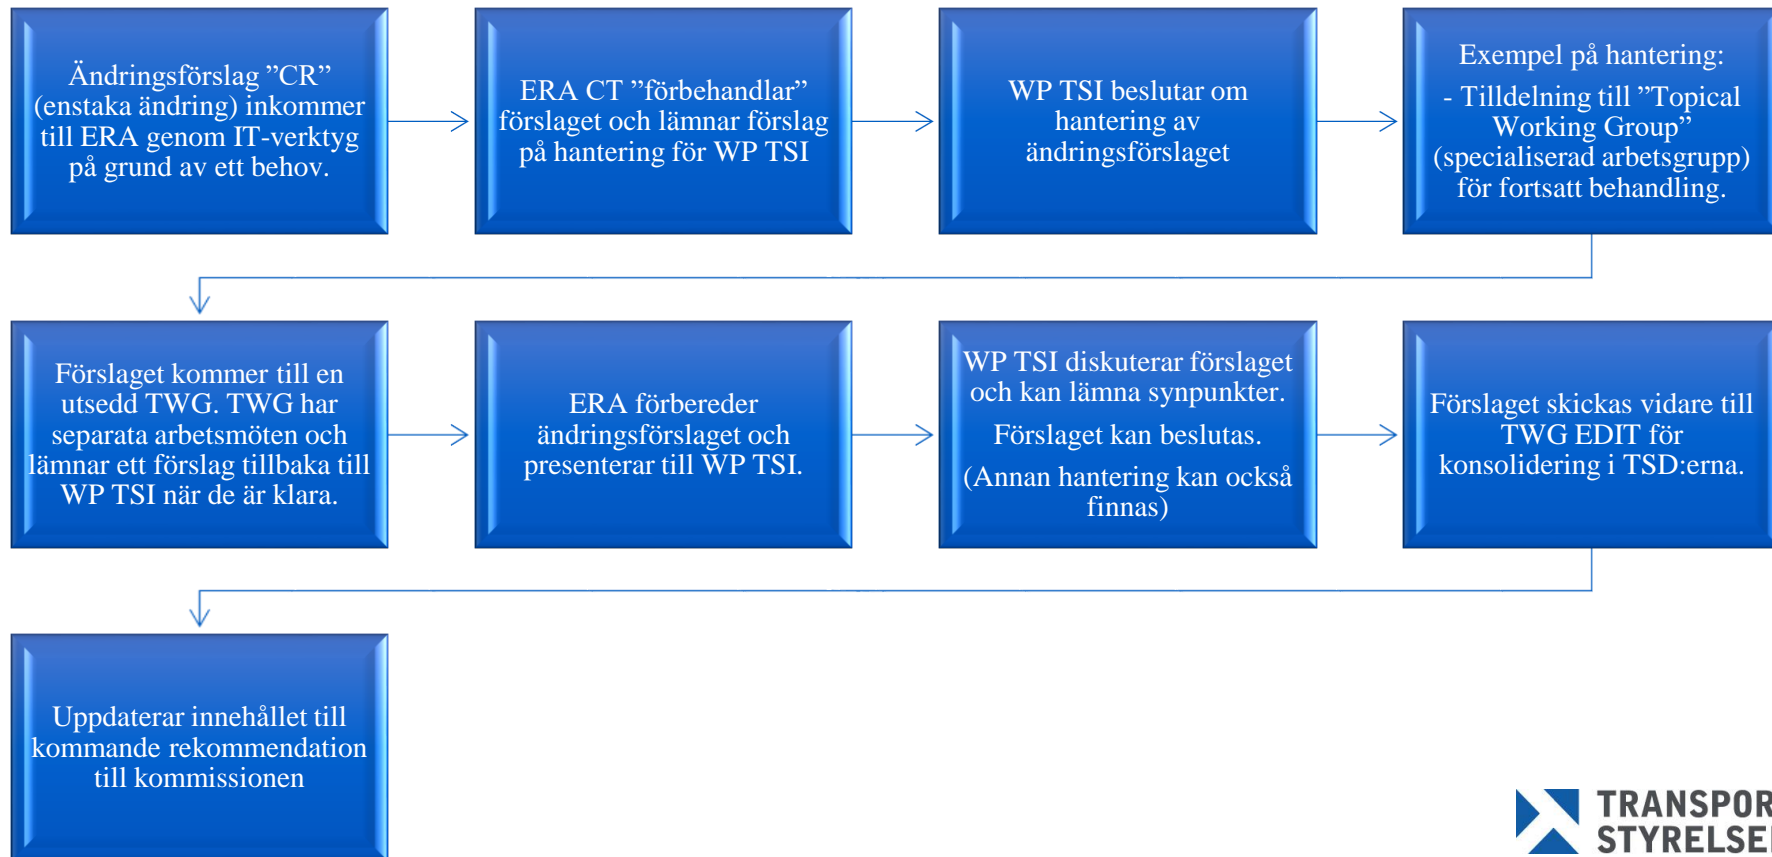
Ändringsförslag ”CR” (enstaka ändring) inkommer till ERA genom IT-verktyg på grund av ett behov.

ERA CT ”förbehandlar” förslaget och lämnar förslag på hantering för WP TSI

WP TSI beslutar om hantering av ändringsförslaget

Exempel på hantering:
- Tilldelning till ”Topical Working Group” (specialiserad arbetsgrupp) för fortsatt behandling.

Förslaget kommer till en utsedd TWG. TWG har separata arbetsmöten och lämnar ett förslag tillbaka till WP TSI när de är klara.

ERA förbereder ändringsförslaget och presenterar till WP TSI.

WP TSI diskuterar förslaget och kan lämna synpunkter.
Förslaget kan beslutas.
(Annan hantering kan också finnas)

Förslaget skickas vidare till TWG EDIT för konsolidering i TSD:erna.

Uppdaterar innehållet till kommande rekommendation till kommissionen

TRANSPOR
STYRELSE